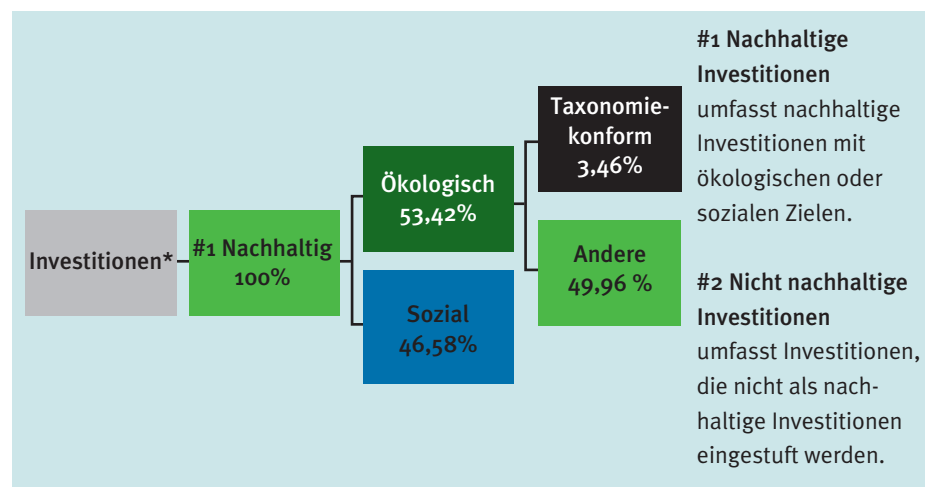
Investitionen*

#1 Nachhaltig
100%

Ökologisch
53,42%

Sozial
46,58%

Taxonomiekonform
3,46%

Andere
49,96 %

**#1 Nachhaltige Investitionen**
umfasst nachhaltige Investitionen mit ökologischen oder sozialen Zielen.

**#2 Nicht nachhaltige Investitionen**
umfasst Investitionen, die nicht als nachhaltige Investitionen eingestuft werden.